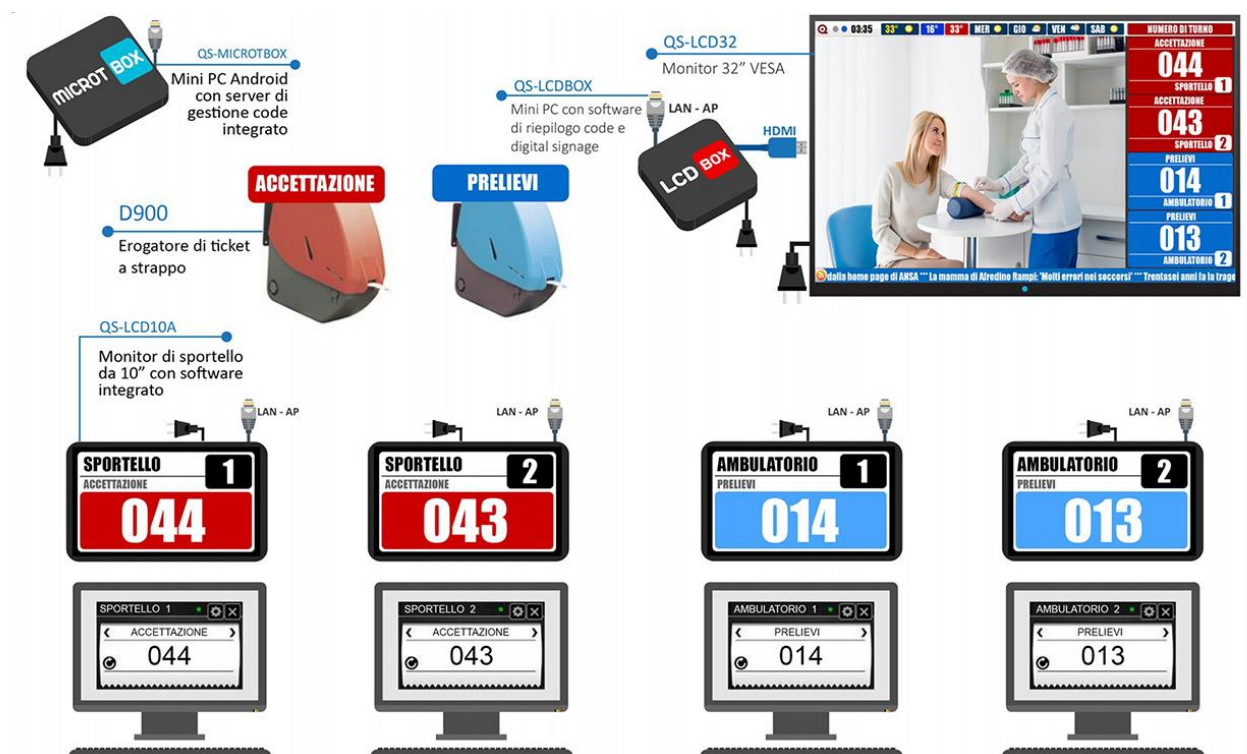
MICROT BOX

QS-MICROTBOX
Mini PC Android con server di gestione code integrato

QS-LCDBOX
Mini PC con software di riepilogo code e digital signage

LAN - AP

LCD BOX

HDMI

QS-LCD32
Monitor 32" VESA

03:35 33° 16° 33° MER GIO VEN SAB

NUMERO DI TURNO
ACCETTAZIONE
044
SPORTELLO 1
ACCETTAZIONE
043
SPORTELLO 2
PRELIEVI
014
AMBULATORIO 1
PRELIEVI
013
AMBULATORIO 2

dalla home page di ANSA *** La mamma di Alfredino Rampi: 'Molti errori nei soccorsi' *** Trentasei anni fa la trage

ACCETTAZIONE

PRELIEVI

D900
Erogatore di ticket a strappo

QS-LCD10A
Monitor di sportello da 10" con software integrato

LAN - AP

SPORTELLO 1
ACCETTAZIONE
044

LAN - AP

SPORTELLO 2
ACCETTAZIONE
043

LAN - AP

AMBULATORIO 1
PRELIEVI
014

LAN - AP

AMBULATORIO 2
PRELIEVI
013

SPORTELLO 1
ACCETTAZIONE
044

SPORTELLO 2
ACCETTAZIONE
043

AMBULATORIO 1
PRELIEVI
014

AMBULATORIO 2
PRELIEVI
013